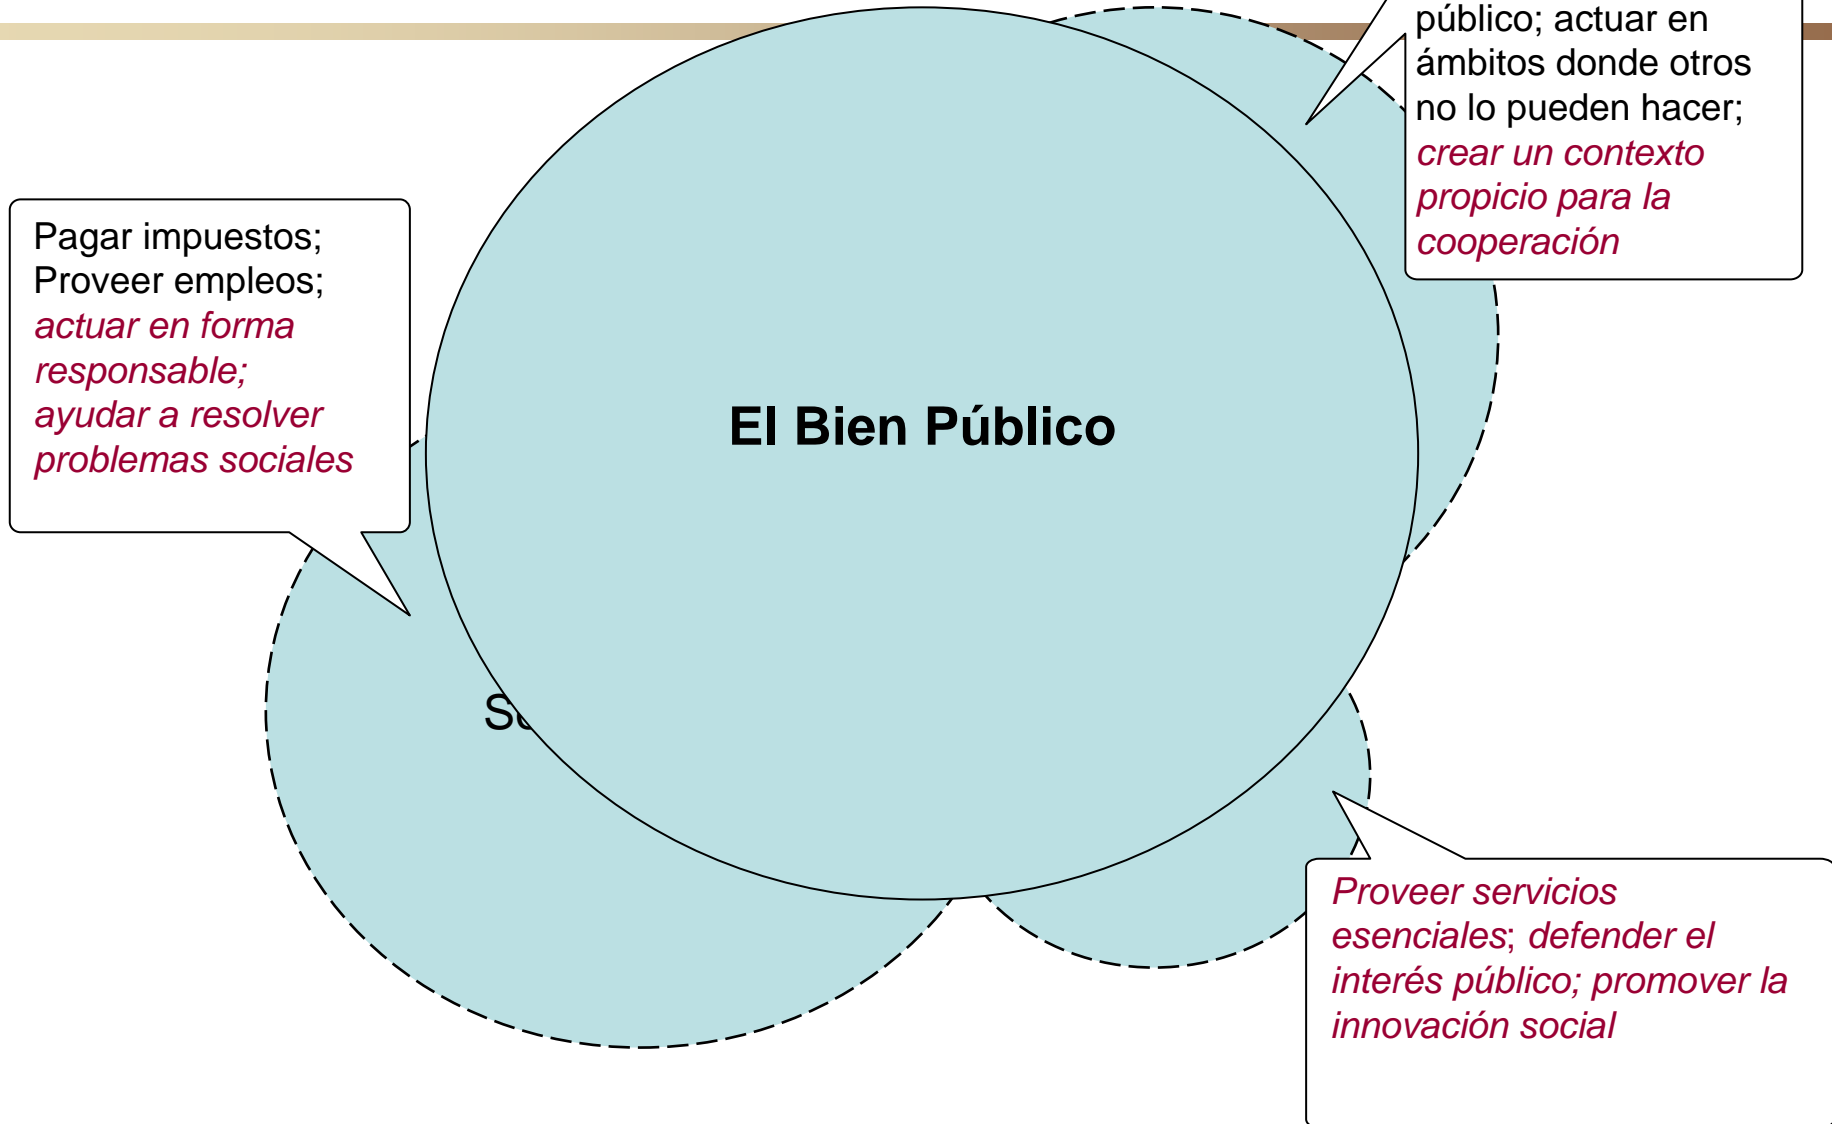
público; actuar en ámbitos donde otros no lo pueden hacer; *crear un contexto propicio para la cooperación*

Pagar impuestos; Proveer empleos; *actuar en forma responsable; ayudar a resolver problemas sociales*

**El Bien Público**

S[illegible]

*Proveer servicios esenciales; defender el interés público; promover la innovación social*